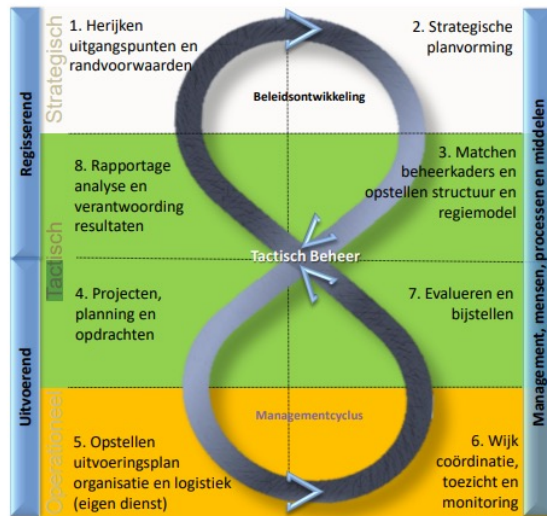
Regisserend

Uitvoerend

Strategisch

Tactisch

Operationeel

1. Herijken uitgangspunten en randvoorwaarden

2. Strategische planvorming

Beleidsontwikkeling

8. Rapportage analyse en verantwoording resultaten

3. Matchen beheerkaders en opstellen structuur en regiemodel

Tactisch Beheer

4. Projecten, planning en opdrachten

7. Evalueren en bijstellen

Managementcyclus

5. Opstellen uitvoeringsplan organisatie en logistiek (eigen dienst)

6. Wijk coördinatie, toezicht en monitoring

Management, mensen, processen en middelen